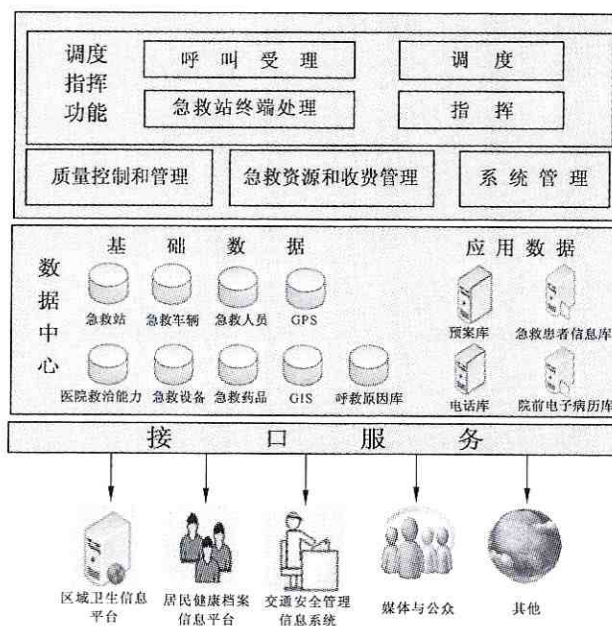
调度指挥功能

呼 叫 受 理

调 度

急救站终端处理

指 挥

质量控制和管理

急救资源和收费管理

系 统 管 理

数据中心

基 础 数 据

急救站 急救车辆 急救人员 GPS

医院救治能力 急救设备 急救药品 GIS 呼救原因库

应 用 数 据

预案库 急救患者信息库

电话库 院前电子病历库

接 口 服 务

区域卫生信息平台

居民健康档案信息平台

交通安全管理信息系统

媒体与公众

其他